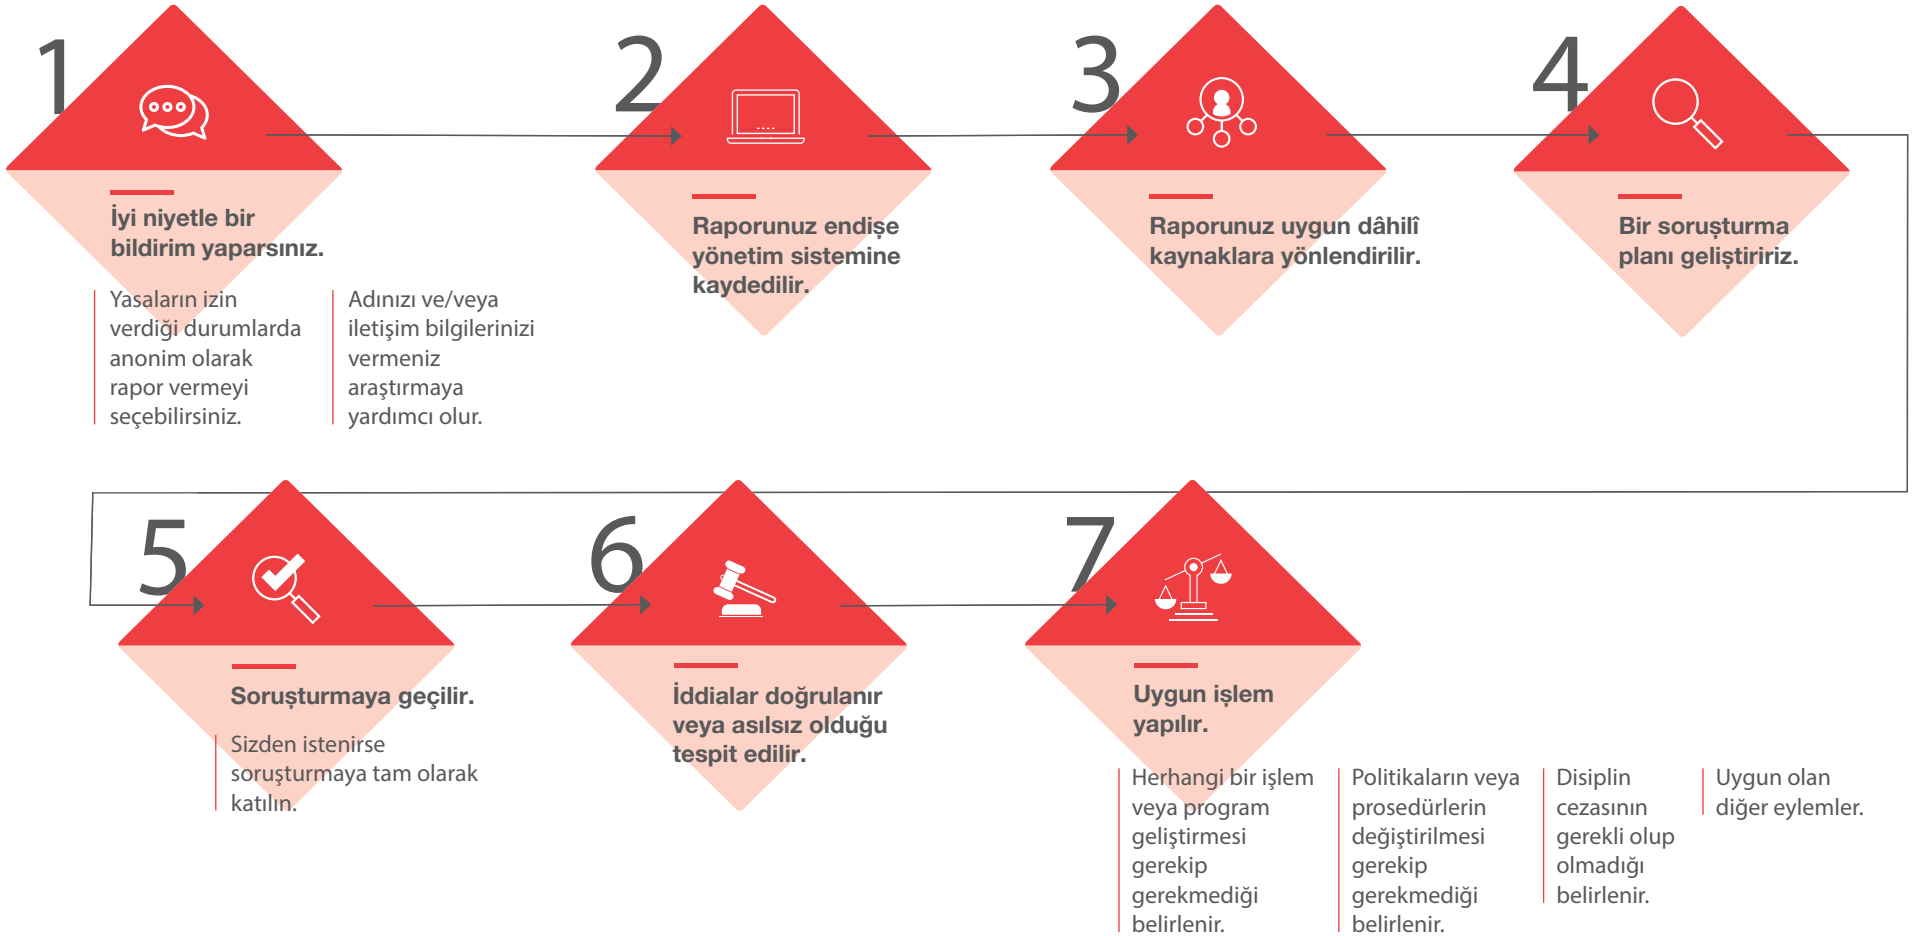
1

İyi niyetle bir bildirim yaparsınız.

Yasaların izin verdiği durumlarda anonim olarak rapor vermeyi seçebilirsiniz.

Adınızı ve/veya iletişim bilgilerinizi vermeniz araştırmaya yardımcı olur.

2

Raporunuz endişe yönetim sistemine kaydedilir.

3

Raporunuz uygun dâhilî kaynaklara yönlendirilir.

4

Bir soruşturma planı geliştiririz.

5

Soruşturmaya geçilir.

Sizden istenirse soruşturmaya tam olarak katılın.

6

İddialar doğrulanır veya asılsız olduğu tespit edilir.

7

Uygun işlem yapılır.

Herhangi bir işlem veya program geliştirmesi gerekip gerekmediği belirlenir.

Politikaların veya prosedürlerin değiştirilmesi gerekip gerekmediği belirlenir.

Disiplin cezasının gerekli olup olmadığı belirlenir.

Uygun olan diğer eylemler.